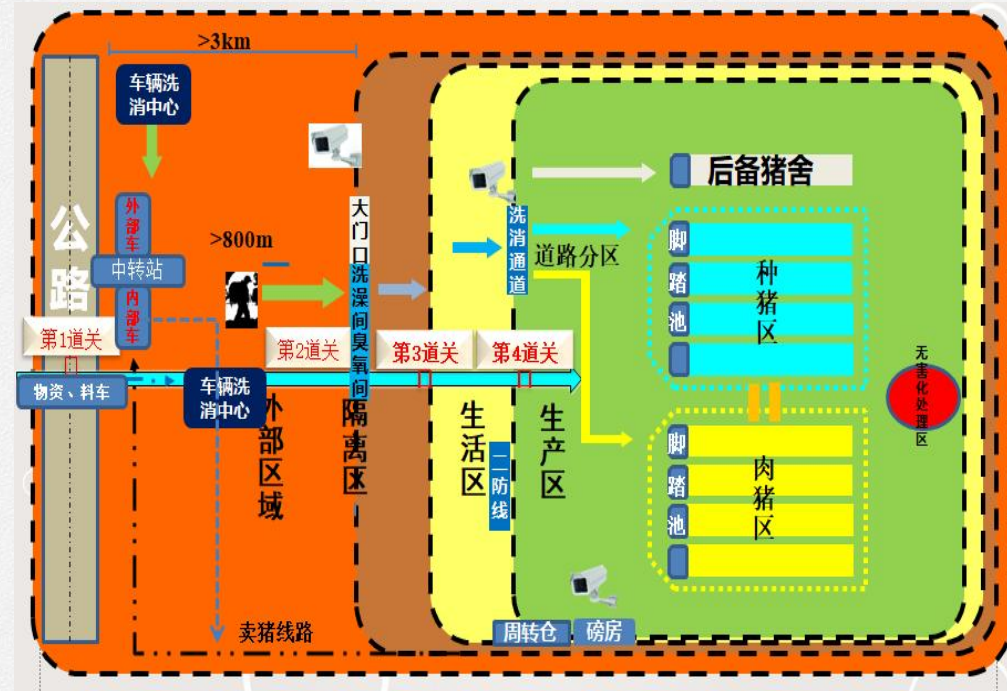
>3km

车辆洗消中心

公路

外部车

中转站

内部车

>800m

第1道关

物资、料车

车辆洗消中心

第2道关

大门口洗澡间臭氧间

外部区域

隔离区

第3道关

第4道关

生活区

一防线

生产区

洗消通道

道路分区

后备猪舍

脚踏池

种猪区

脚踏池

肉猪区

无害化处理区

卖猪线路

周转仓

磅房